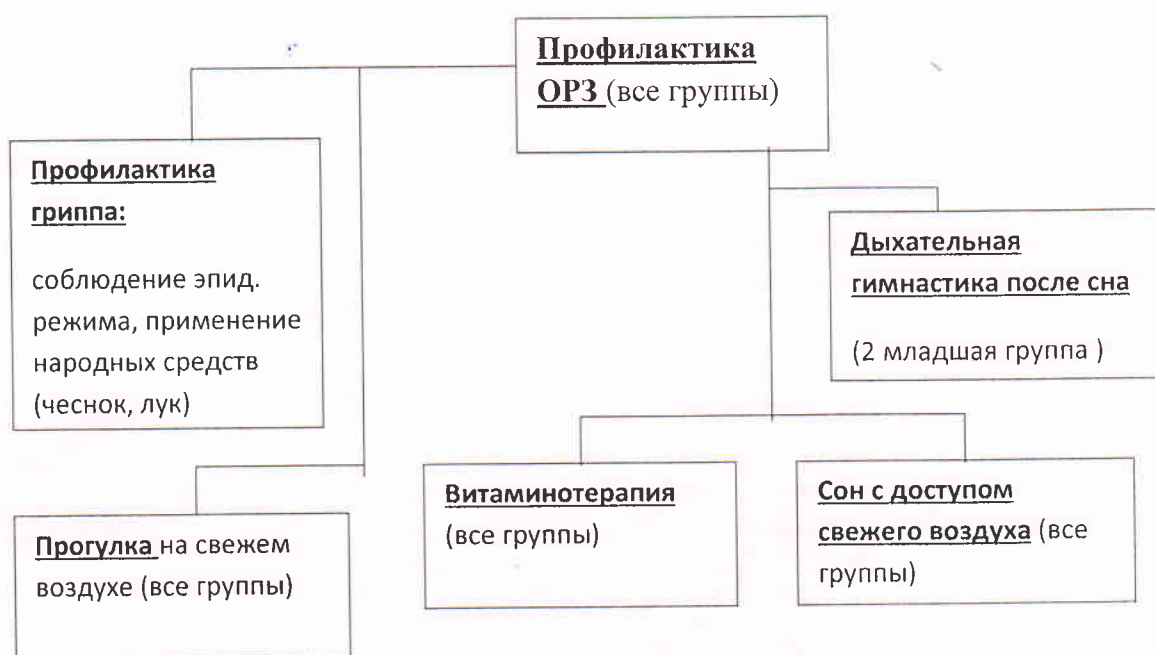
Профилактика ОРЗ (все группы)

Профилактика гриппа:

соблюдение эпид. режима, применение народных средств (чеснок, лук)

Дыхательная гимнастика после сна

(2 младшая группа )

Прогулка на свежем воздухе (все группы)

Витаминотерапия (все группы)

Сон с доступом свежего воздуха (все группы)